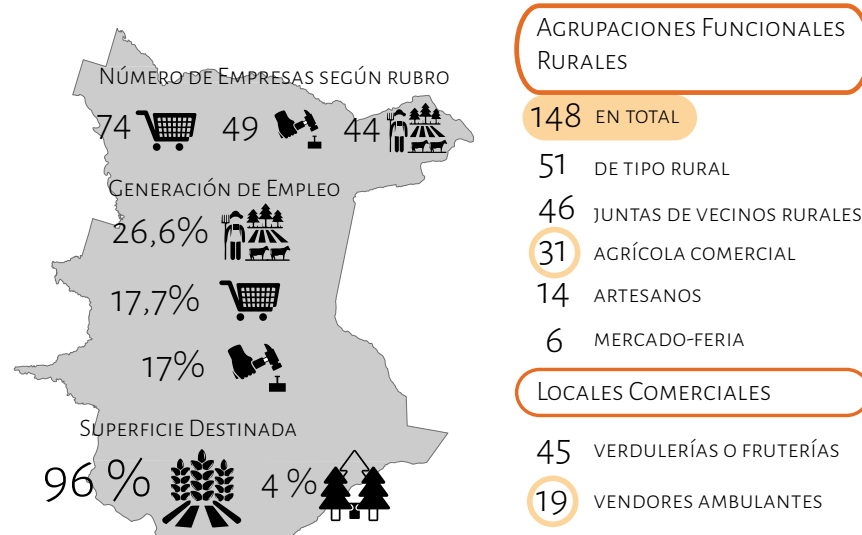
Número de Empresas según rubro

74 49 44

Generación de Empleo

26,6%

17,7%

17%

Superficie Destinada

96 % 4 %

Agrupaciones Funcionales Rurales

148 en total

51 de tipo rural

46 juntas de vecinos rurales

31 agrícola comercial

14 artesanos

6 mercado-feria

Locales Comerciales

45 verdulerías o fruterías

19 vendores ambulantes